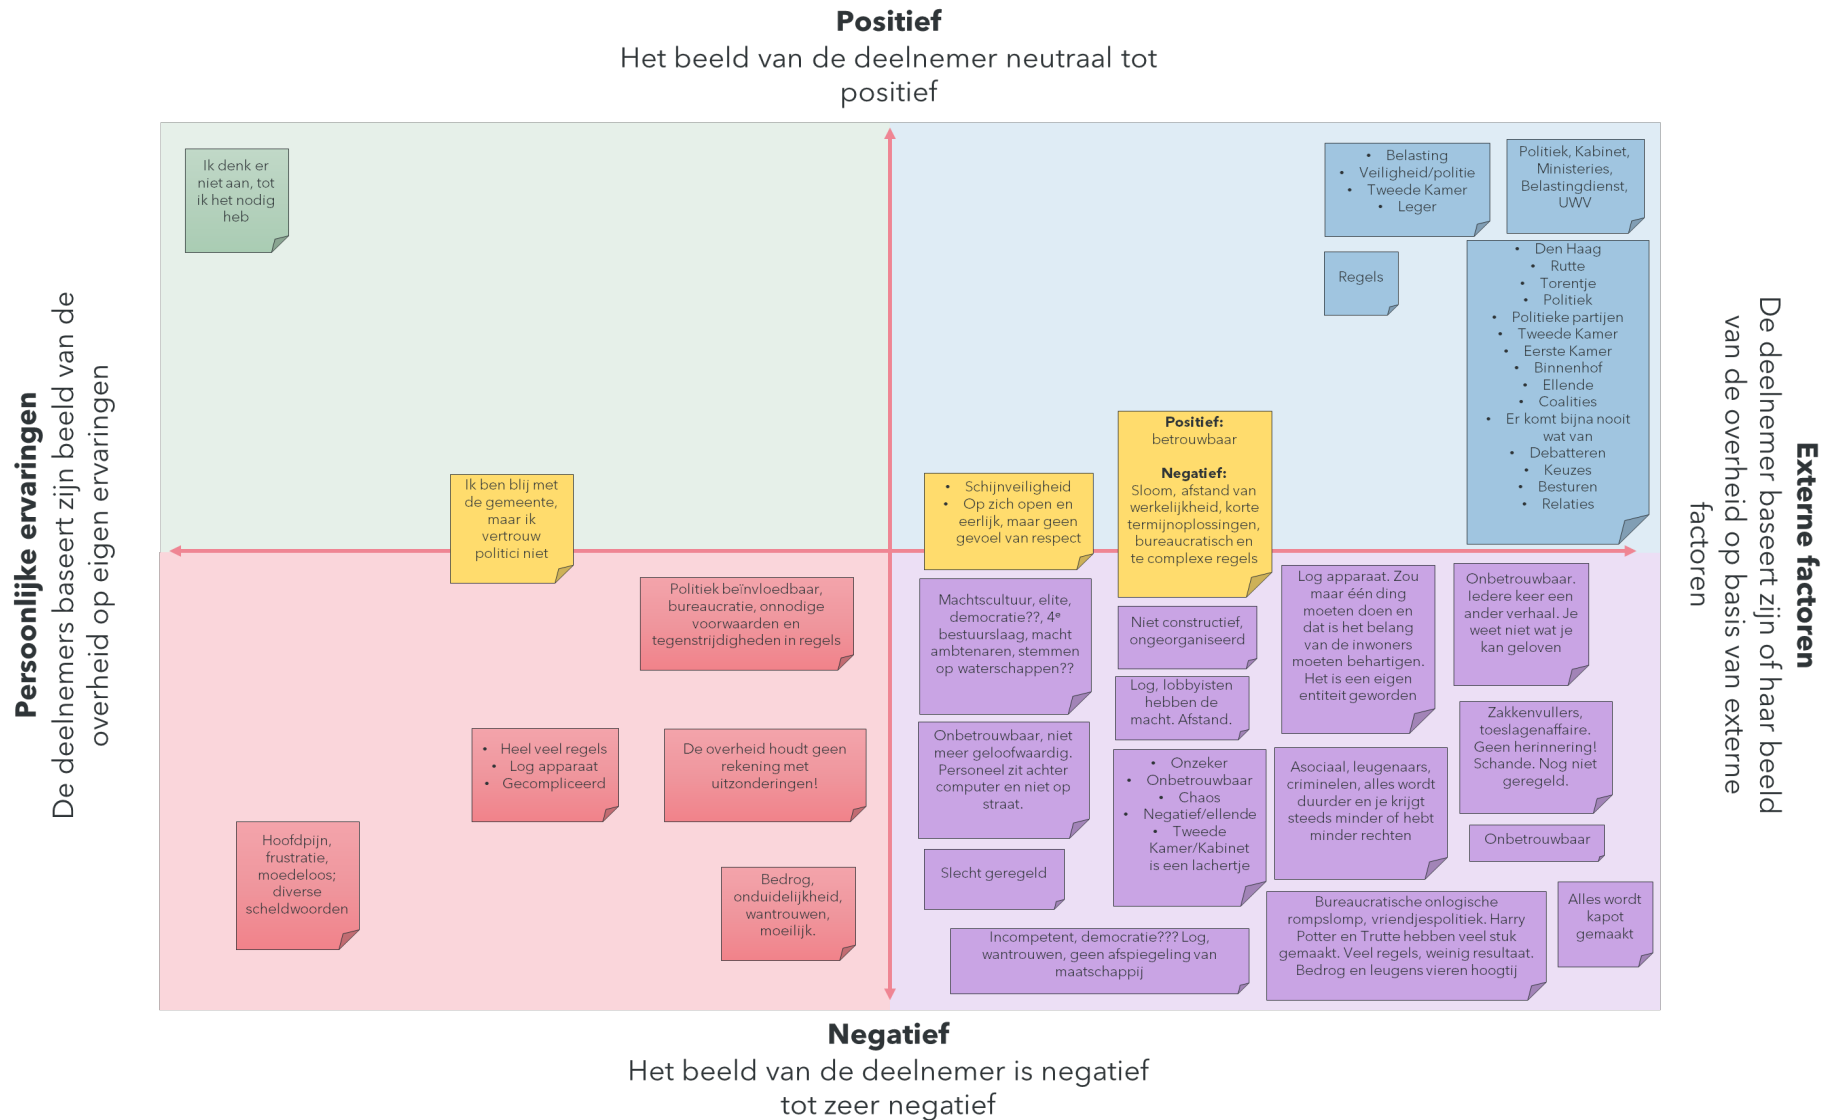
**Positief**
Het beeld van de deelnemer neutraal tot positief

**Persoonlijke ervaringen**
De deelnemers baseert zijn beeld van de overheid op eigen ervaringen

**Externe factoren**
De deelnemer baseert zijn of haar beeld van de overheid op basis van externe factoren

Ik denk er niet aan, tot ik het nodig heb

- Belasting
- Veiligheid/politie
- Tweede Kamer
- Leger

Politiek, Kabinet, Ministeries, Belastingdienst, UWV

Regels

- Den Haag
- Rutte
- Torentje
- Politiek
- Politieke partijen
- Tweede Kamer
- Eerste Kamer
- Binnenhof
- Ellende
- Coalities
- Er komt bijna nooit wat van
- Debatteren
- Keuzes
- Besturen
- Relaties

**Positief:** betrouwbaar

**Negatief:** Sloom, afstand van werkelijkheid, korte termijnoplossingen, bureaucratisch en te complexe regels

Ik ben blij met de gemeente, maar ik vertrouw politici niet

- Schijnveiligheid
- Op zich open en eerlijk, maar geen gevoel van respect

Politiek beïnvloedbaar, bureaucratie, onnodige voorwaarden en tegenstrijdigheden in regels

Machtscultuur, elite, democratie??, 4ᵉ bestuurslaag, macht ambtenaren, stemmen op waterschappen??

Niet constructief, ongeorganiseerd

Log apparaat. Zou maar één ding moeten doen en dat is het belang van de inwoners moeten behartigen. Het is een eigen entiteit geworden

Onbetrouwbaar. Iedere keer een ander verhaal. Je weet niet wat je kan geloven

Log, lobbyisten hebben de macht. Afstand.

- Heel veel regels
- Log apparaat
- Gecompliceerd

De overheid houdt geen rekening met uitzonderingen!

Onbetrouwbaar, niet meer geloofwaardig. Personeel zit achter computer en niet op straat.

- Onzeker
- Onbetrouwbaar
- Chaos
- Negatief/ellende
- Tweede Kamer/Kabinet is een lachertje

Asociaal, leugenaars, criminelen, alles wordt duurder en je krijgt steeds minder of hebt minder rechten

Zakkenvullers, toeslagenaffaire. Geen herinnering! Schande. Nog niet geregeld.

Onbetrouwbaar

Hoofdpijn, frustratie, moedeloos; diverse scheldwoorden

Bedrog, onduidelijkheid, wantrouwen, moeilijk.

Slecht geregeld

Alles wordt kapot gemaakt

Bureaucratische onlogische rompslomp, vriendjespolitiek. Harry Potter en Trutte hebben veel stuk gemaakt. Veel regels, weinig resultaat. Bedrog en leugens vieren hoogtij

Incompetent, democratie??? Log, wantrouwen, geen afspiegeling van maatschappij

**Negatief**
Het beeld van de deelnemer is negatief tot zeer negatief